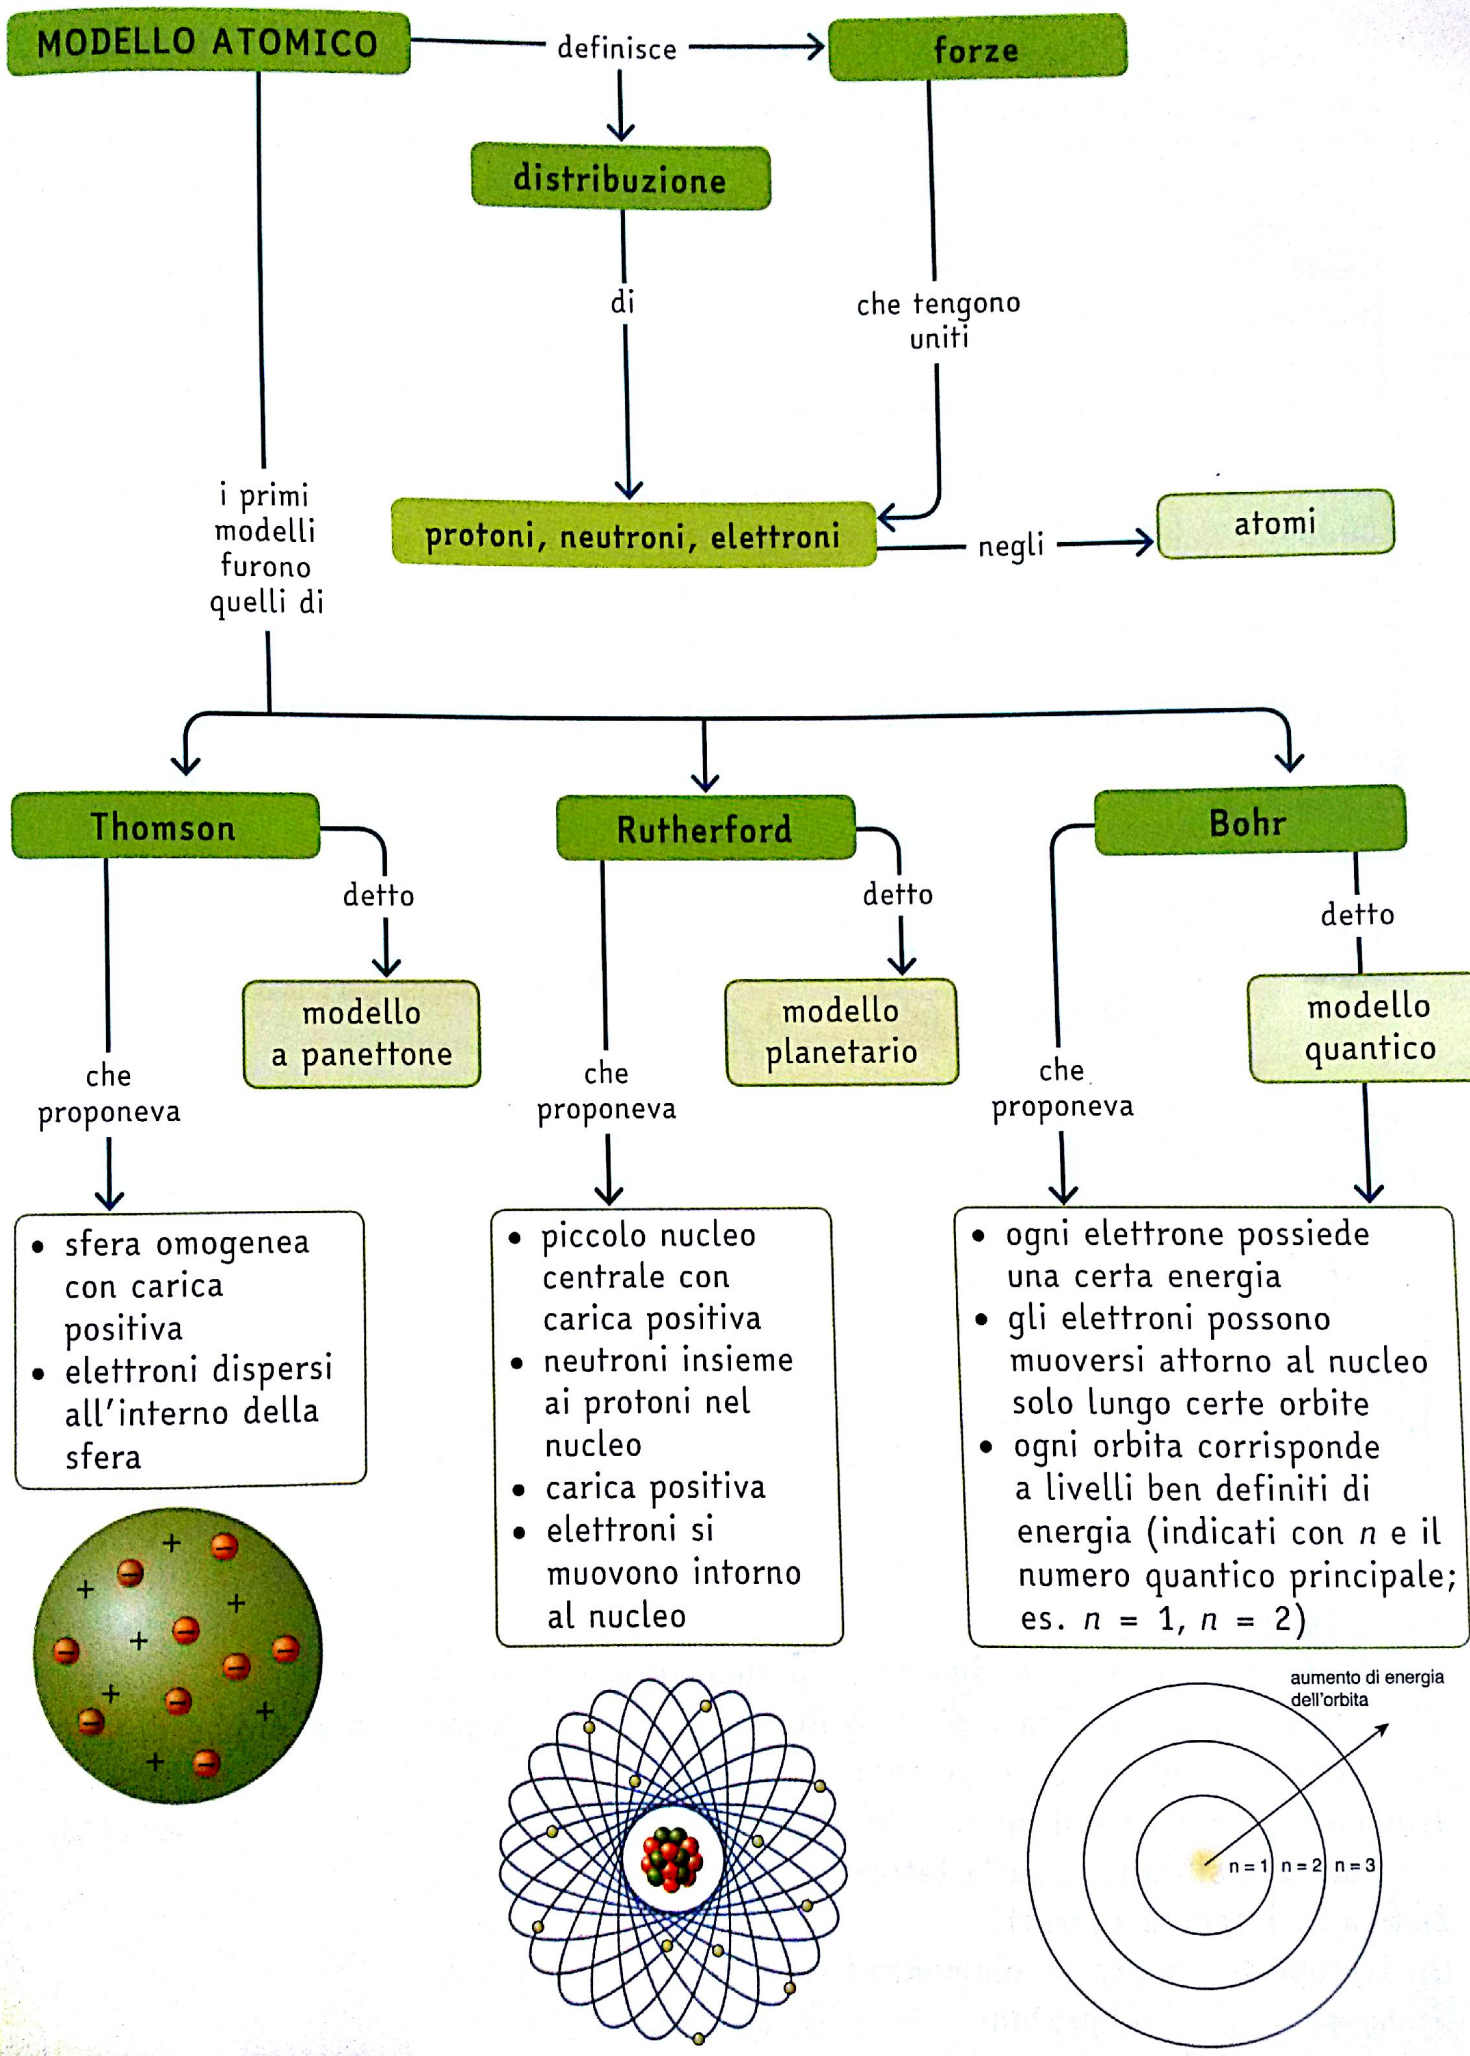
MODELLO ATOMICO

definisce

forze

distribuzione

di

che tengono uniti

protoni, neutroni, elettroni

negli

atomi

i primi modelli furono quelli di

Thomson

detto

modello a panettone

che proponeva

• sfera omogenea con carica positiva
• elettroni dispersi all'interno della sfera

+ + + + + +

Rutherford

detto

modello planetario

che proponeva

• piccolo nucleo centrale con carica positiva
• neutroni insieme ai protoni nel nucleo
• carica positiva
• elettroni si muovono intorno al nucleo

Bohr

detto

modello quantico

che proponeva

• ogni elettrone possiede una certa energia
• gli elettroni possono muoversi attorno al nucleo solo lungo certe orbite
• ogni orbita corrisponde a livelli ben definiti di energia (indicati con $n$ e il numero quantico principale; es. $n = 1$, $n = 2$)

aumento di energia dell'orbita

n = 1 n = 2 n = 3